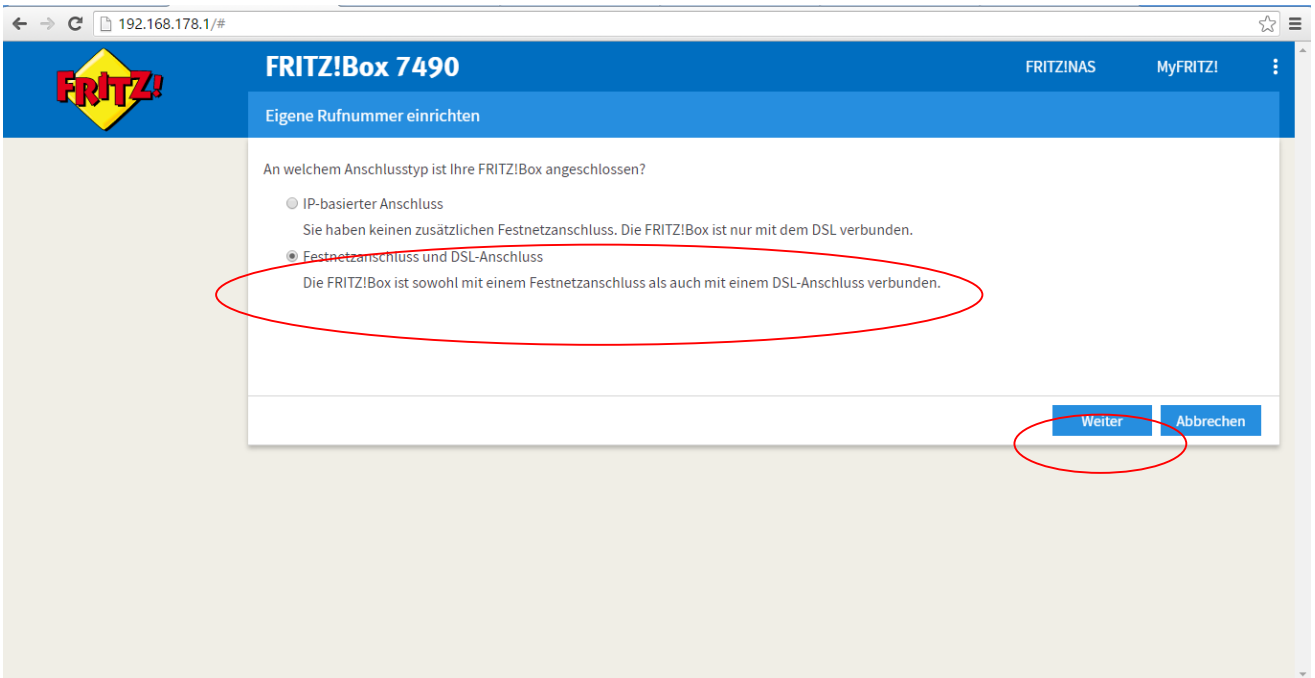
192.168.178.1/#

FRITZ!

FRITZ!Box 7490

FRITZ!NAS

MyFRITZ!

Eigene Rufnummer einrichten

An welchem Anschlusstyp ist Ihre FRITZ!Box angeschlossen?

IP-basierter Anschluss

Sie haben keinen zusätzlichen Festnetzanschluss. Die FRITZ!Box ist nur mit dem DSL verbunden.

Festnetzanschluss und DSL-Anschluss

Die FRITZ!Box ist sowohl mit einem Festnetzanschluss als auch mit einem DSL-Anschluss verbunden.

Weiter

Abbrechen